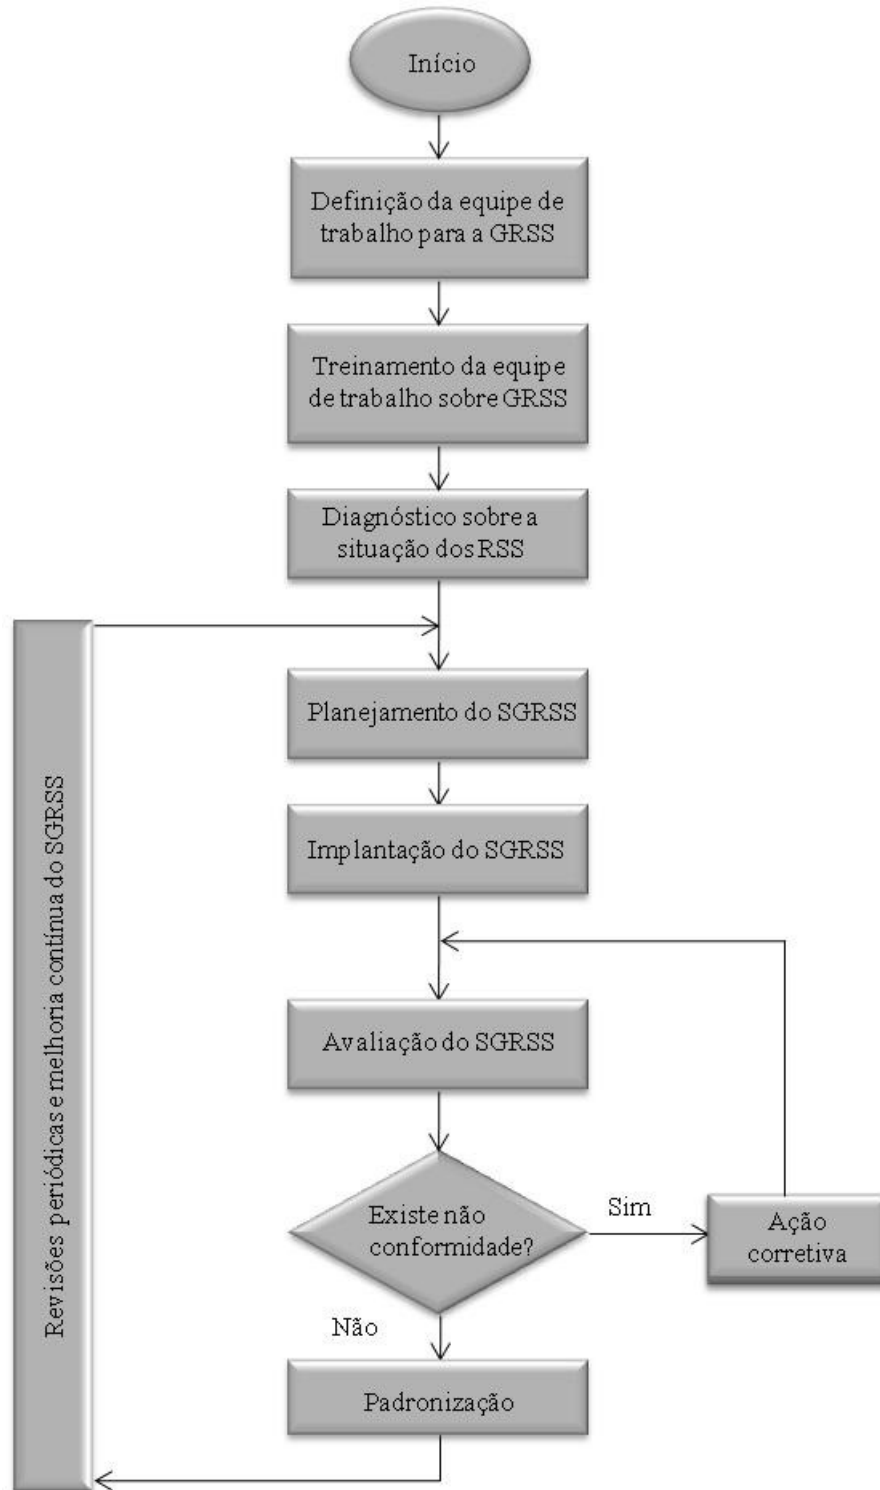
Início

Definição da equipe de trabalho para a GRSS

Treinamento da equipe de trabalho sobre GRSS

Diagnóstico sobre a situação dos RSS

Revisões periódicas e melhoria contínua do SGRSS

Planejamento do SGRSS

Implantação do SGRSS

Avaliação do SGRSS

Existe não conformidade?

Sim

Ação corretiva

Não

Padronização